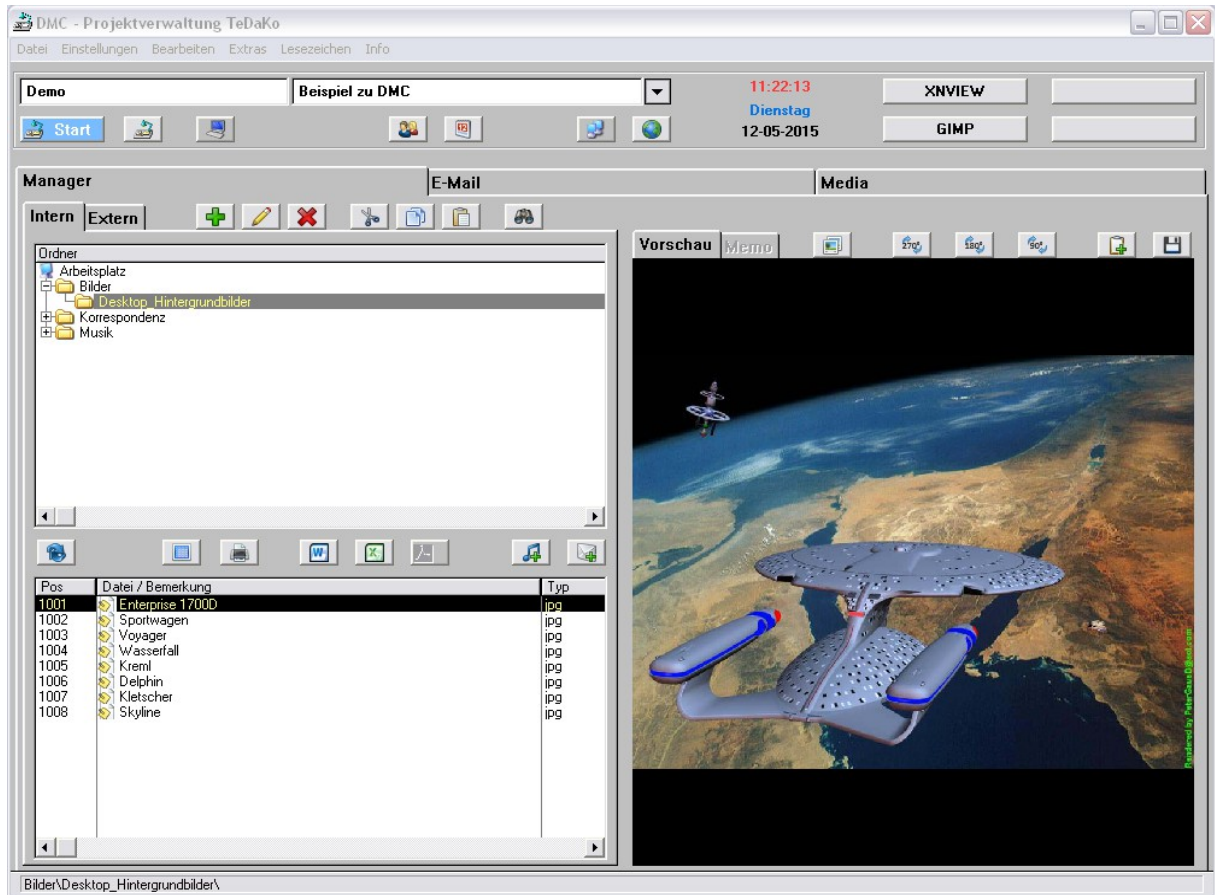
DMC - Projektverwaltung TeDaKo

Datei Einstellungen Bearbeiten Extras Lesezeichen Info

Demo

Beispiel zu DMC

11:22:13
Dienstag
12-05-2015

XNVIEW

GIMP

Start

Manager

E-Mail

Media

Intern Extern

Ordner
Arbeitsplatz
Bilder
Desktop_Hintergrundbilder
Korrespondenz
Musik

Vorschau Memo

270 180 90

| Pos | Datei / Bemerkung | Typ |
|---|---|---|
| 1001 | Enterprise 1700D | jpg |
| 1002 | Sportwagen | jpg |
| 1003 | Voyager | jpg |
| 1004 | Wasserfall | jpg |
| 1005 | Kreml | jpg |
| 1006 | Delphin | jpg |
| 1007 | Kletscher | jpg |
| 1008 | Skyline | jpg |

Rendered by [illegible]

Bilder\Desktop_Hintergrundbilder\